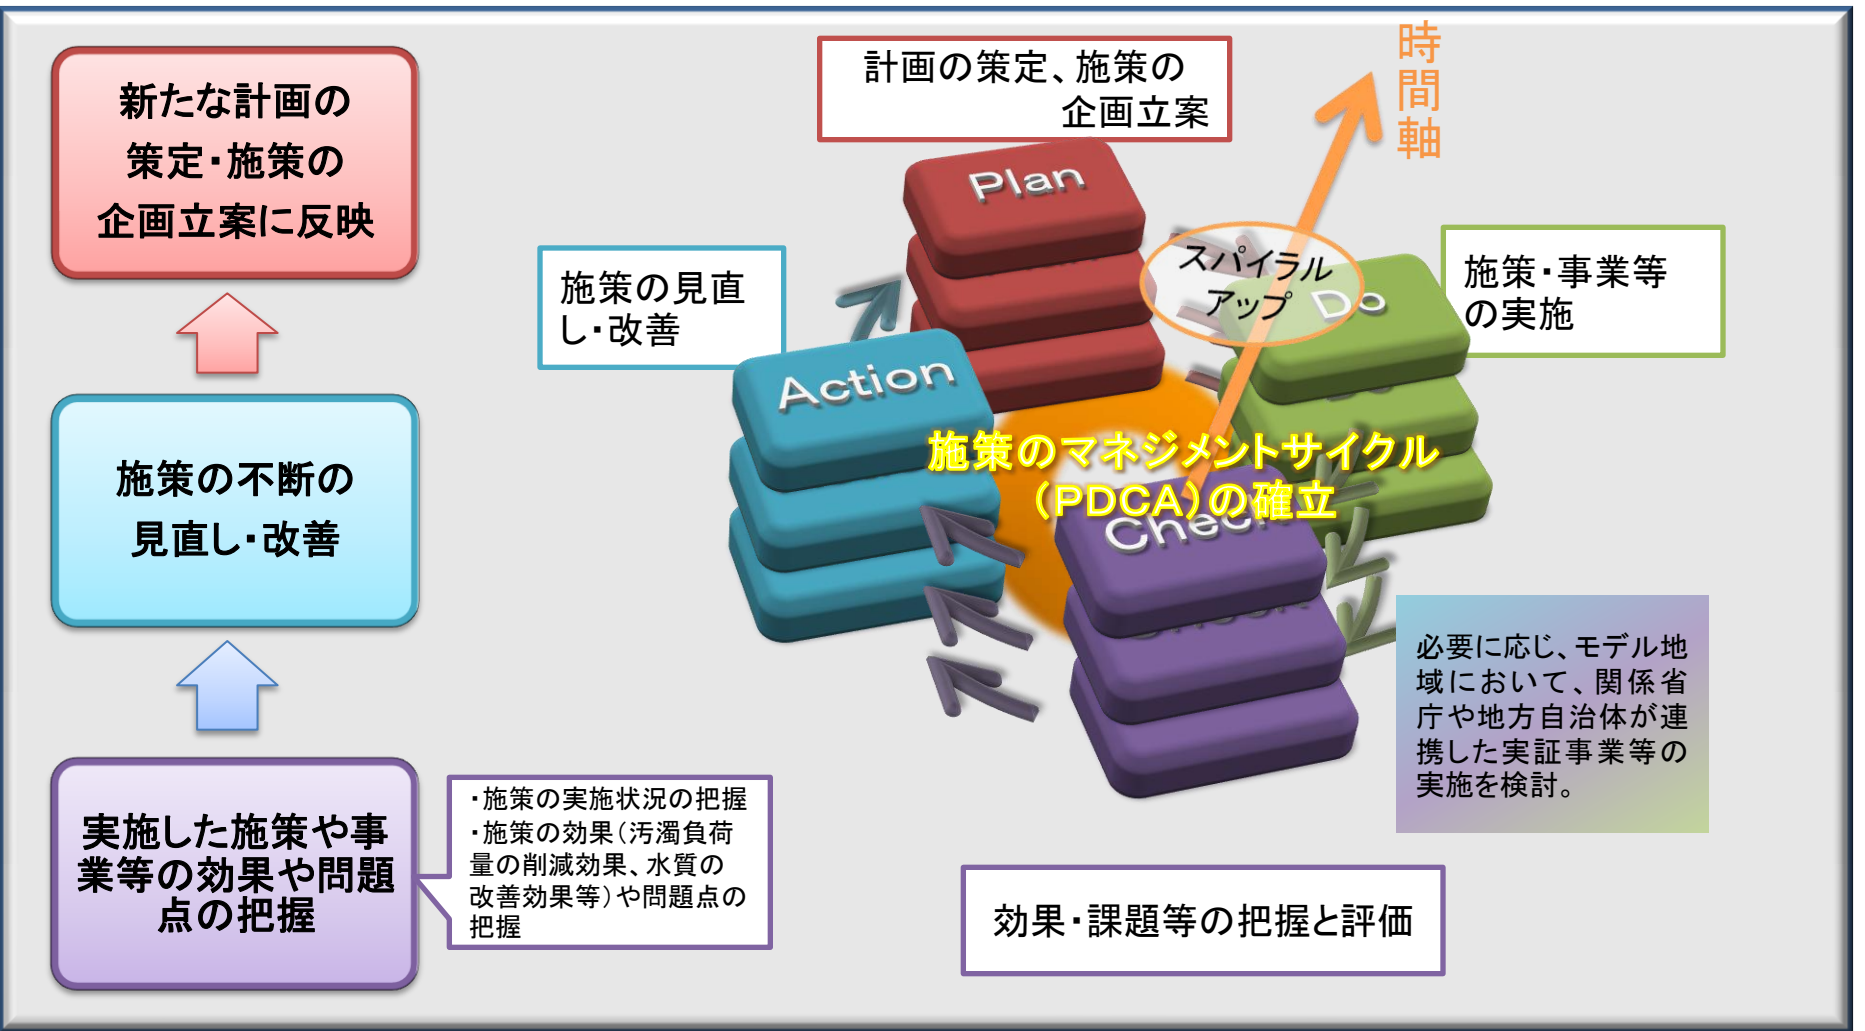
新たな計画の策定・施策の企画立案に反映

施策の不断の見直し・改善

実施した施策や事業等の効果や問題点の把握

・施策の実施状況の把握
・施策の効果（汚濁負荷量の削減効果、水質の改善効果等）や問題点の把握

計画の策定、施策の企画立案

時間軸

施策の見直し・改善

Plan

スパイラルアップ

Do

施策・事業等の実施

Action

施策のマネジメントサイクル（PDCA）の確立

Check

必要に応じ、モデル地域において、関係省庁や地方自治体が連携した実証事業等の実施を検討。

効果・課題等の把握と評価